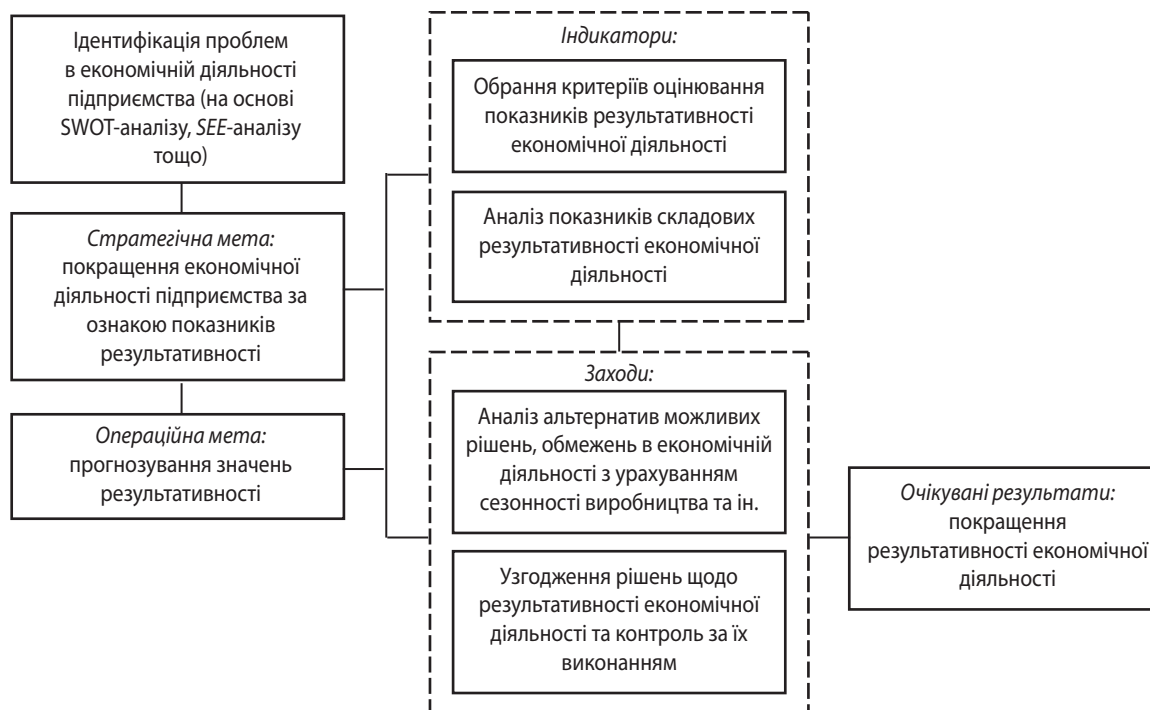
Ідентифікація проблем в економічній діяльності підприємства (на основі SWOT-аналізу, SEE-аналізу тощо)

Стратегічна мета: покращення економічної діяльності підприємства за ознакою показників результативності

Операційна мета: прогнозування значень результативності

Індикатори:

Обрання критеріїв оцінювання показників результативності економічної діяльності

Аналіз показників складових результативності економічної діяльності

Заходи:

Аналіз альтернатив можливих рішень, обмежень в економічній діяльності з урахуванням сезонності виробництва та ін.

Узгодження рішень щодо результативності економічної діяльності та контроль за їх виконанням

Очікувані результати: покращення результативності економічної діяльності